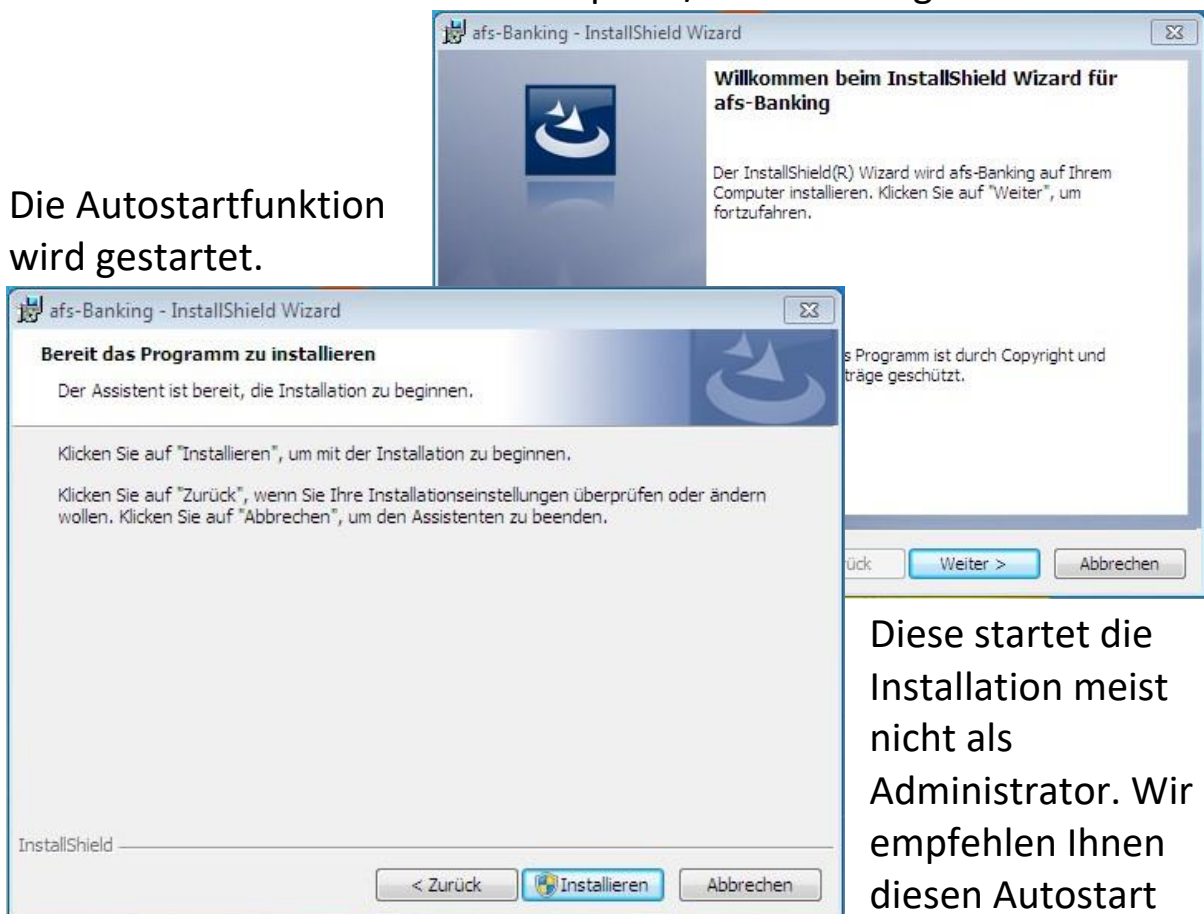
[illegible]

afs-Banking - InstallShield Wizard

Willkommen beim InstallShield Wizard für afs-Banking

Der InstallShield(R) Wizard wird afs-Banking auf Ihrem Computer installieren. Klicken Sie auf "Weiter", um fortzufahren.

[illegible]s Programm ist durch Copyright und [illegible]träge geschützt.

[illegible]ück Weiter > Abbrechen

Die Autostartfunktion wird gestartet.

afs-Banking - InstallShield Wizard

Bereit das Programm zu installieren

Der Assistent ist bereit, die Installation zu beginnen.

Klicken Sie auf "Installieren", um mit der Installation zu beginnen.

Klicken Sie auf "Zurück", wenn Sie Ihre Installationseinstellungen überprüfen oder ändern wollen. Klicken Sie auf "Abbrechen", um den Assistenten zu beenden.

InstallShield

< Zurück Installieren Abbrechen

Diese startet die Installation meist nicht als Administrator. Wir empfehlen Ihnen diesen Autostart